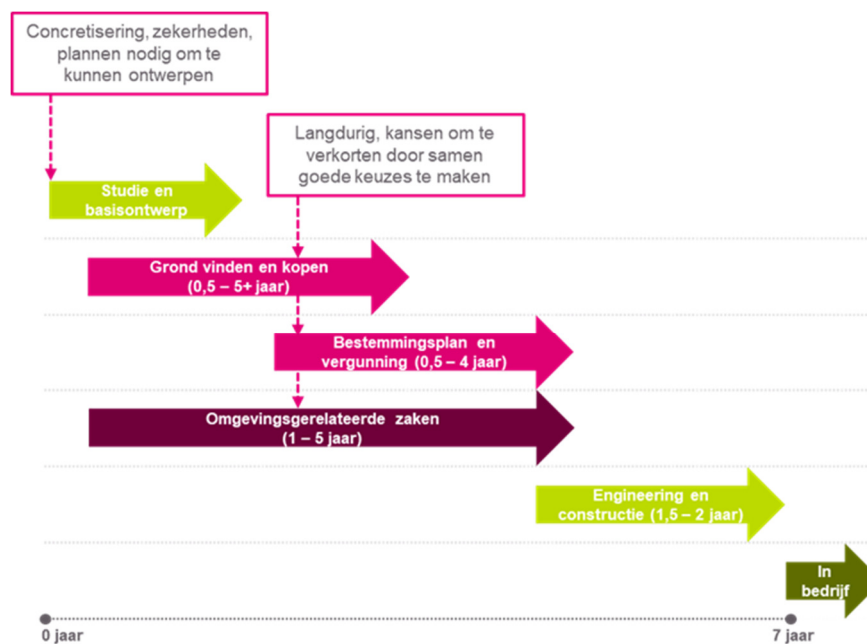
Concretisering, zekerheden, plannen nodig om te kunnen ontwerpen

Langdurig, kansen om te verkorten door samen goede keuzes te maken

Studie en basisontwerp

Grond vinden en kopen (0,5 – 5+ jaar)

Bestemmingsplan en vergunning (0,5 – 4 jaar)

Omgevingsgerelateerde zaken (1 – 5 jaar)

Engineering en constructie (1,5 – 2 jaar)

In bedrijf

0 jaar

7 jaar